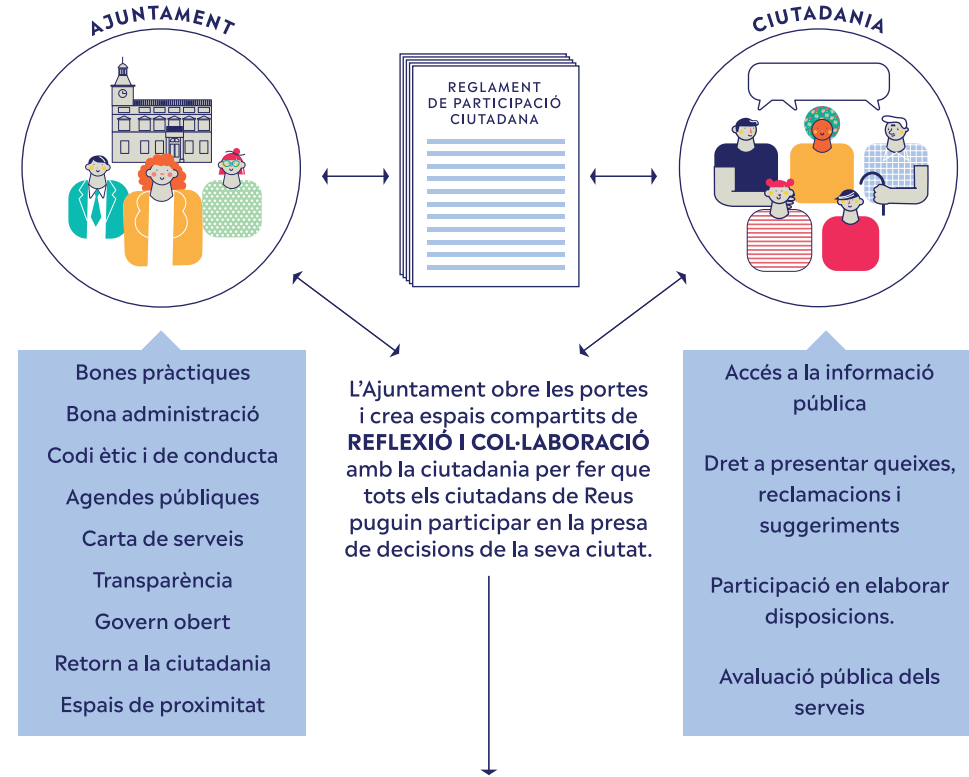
AJUNTAMENT

REGLAMENT DE PARTICIPACIÓ CIUTADANA

CIUTADANIA

Bones pràctiques
Bona administració
Codi ètic i de conducta
Agendes públiques
Carta de serveis
Transparència
Govern obert
Retorn a la ciutadania
Espais de proximitat

L'Ajuntament obre les portes i crea espais compartits de **REFLEXIÓ I COL·LABORACIÓ** amb la ciutadania per fer que tots els ciutadans de Reus puguin participar en la presa de decisions de la seva ciutat.

Accés a la informació pública

Dret a presentar queixes, reclamacions i suggeriments

Participació en elaborar disposicions.

Avaluació pública dels serveis